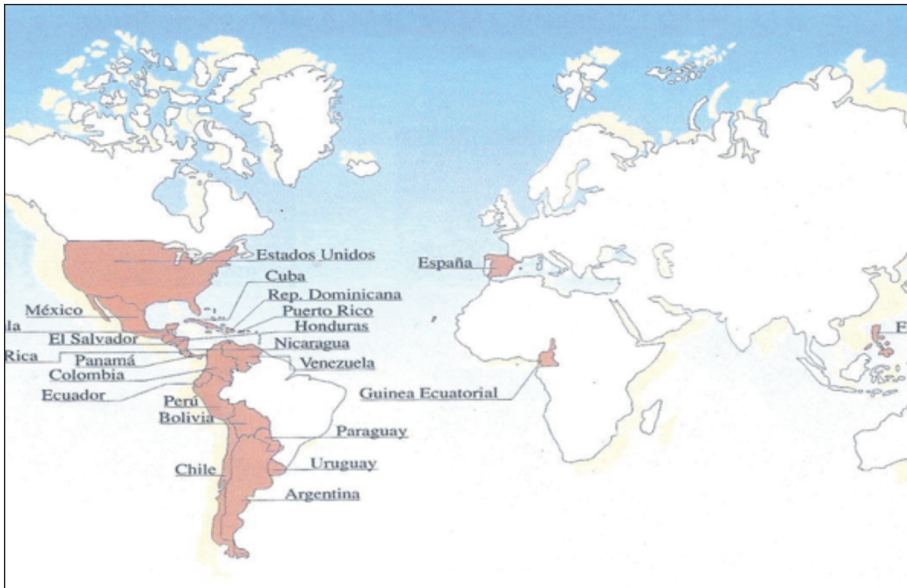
Estados Unidos
Cuba
Rep. Dominicana
Puerto Rico
Honduras
Nicaragua
Venezuela
México
la
El Salvador
Rica
Panamá
Colombia
Ecuador
Perú
Bolivia
Paraguay
Uruguay
Chile
Argentina
España
Guinea Ecuatorial
F